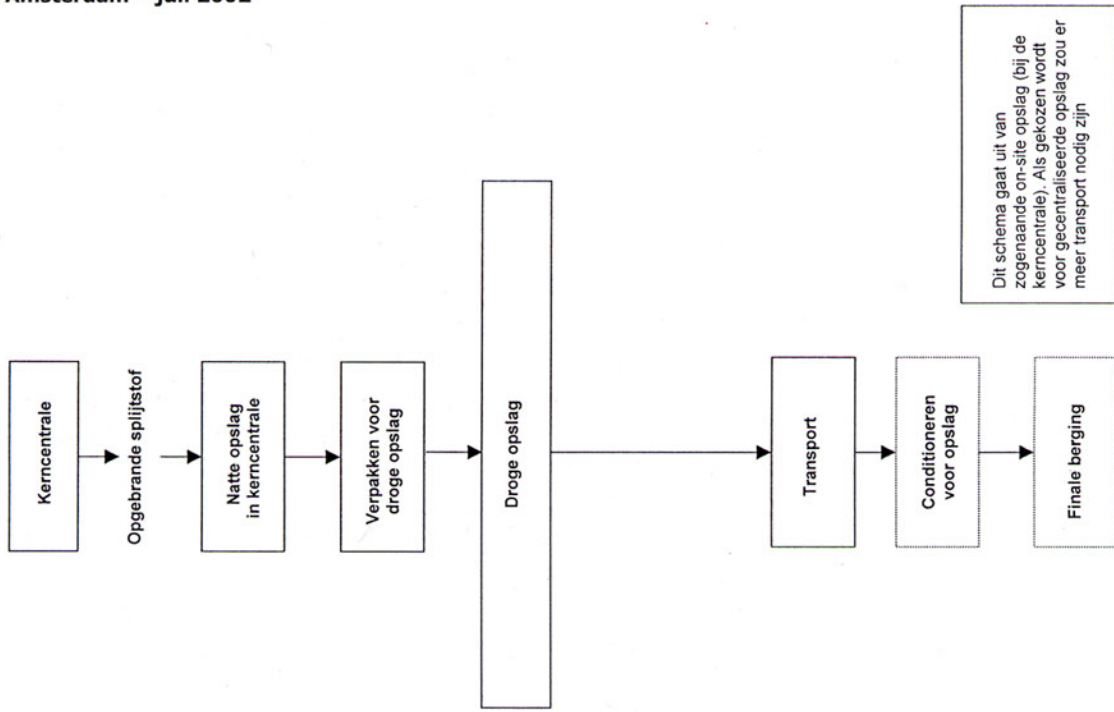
Amsterdam – juli 2002

Dit schema gaat uit van zogenaamde on-site opslag (bij de kerncentrale). Als gekozen wordt voor gecentraliseerde opslag zou er meer transport nodig zijn

Kerncentrale

Opgebrande splijtstof

Natte opslag in kerncentrale

Verpakken voor droge opslag

Droge opslag

Transport

Conditioneren voor opslag

Finale berging